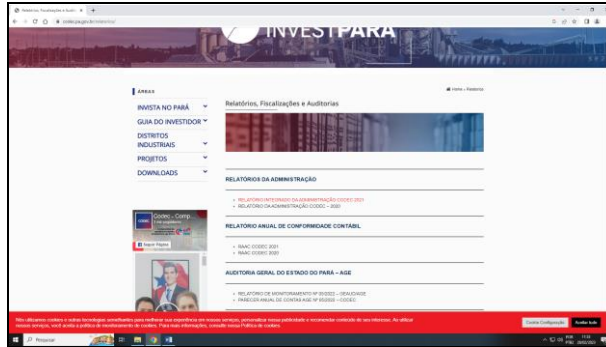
Relatórios, Fiscalizações e Auditorias

INVESTPARÁ

ÁREAS

INVISTA NO PARÁ

GUIA DO INVESTIDOR

DISTRITOS INDUSTRIAIS

PROJETOS

DOWNLOADS

Home » Relatórios

Relatórios, Fiscalizações e Auditorias

RELATÓRIOS DA ADMINISTRAÇÃO

» RELATÓRIO INTEGRADO DA ADMINISTRAÇÃO CODEC 2021
» RELATÓRIO DA ADMINISTRAÇÃO CODEC – 2020

RELATÓRIO ANUAL DE CONFORMIDADE CONTÁBIL

» RAAC CODEC 2021
» RAAC CODEC 2020

AUDITORIA GERAL DO ESTADO DO PARÁ – AGE

» RELATÓRIO DE MONITORAMENTO Nº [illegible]
» PARECER ANUAL DE CONTAS AGE Nº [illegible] – CODEC

Codec - Comp...

Seguir Página

Nós utilizamos cookies e outras tecnologias semelhantes para melhorar sua experiência em nossos serviços, personalizar nossa publicidade e recomendar conteúdo de seu interesse. Ao utilizar nossos serviços, você aceita a política de monitoramento de cookies. Para mais informações, consulte nossa Política de cookies.

Cookie Configuração

Aceitar tudo

Pesquisar